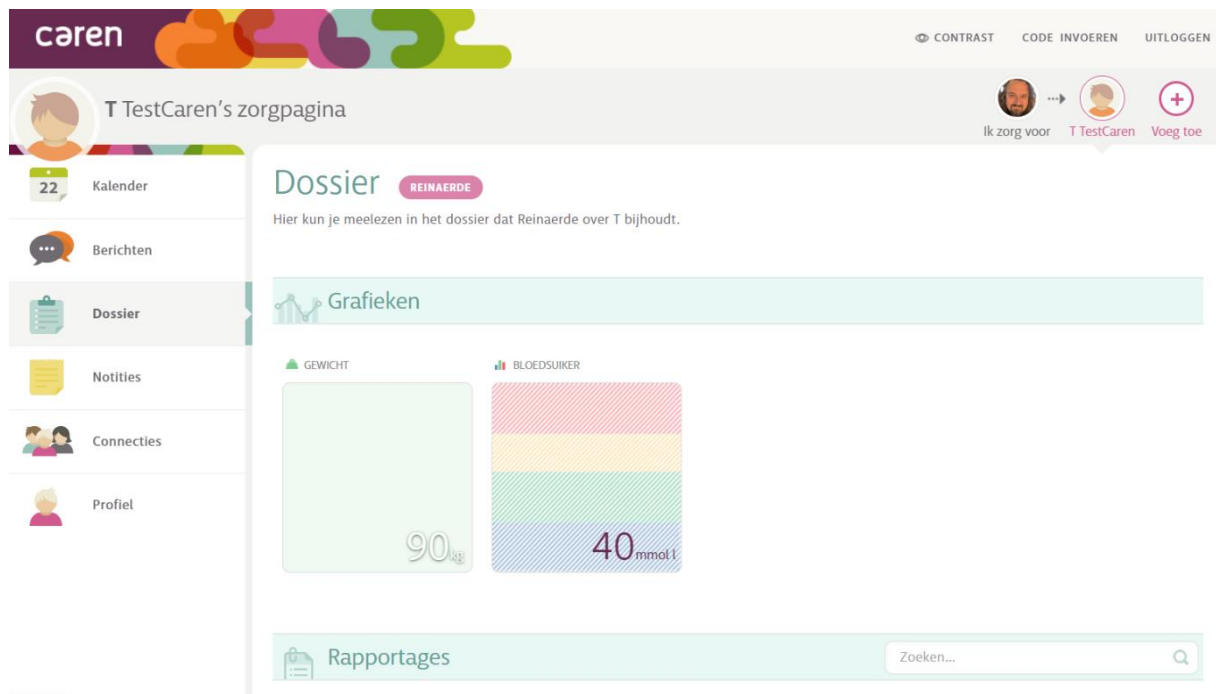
caren

CONTRAST CODE INVOEREN UITLOGGEN

T TestCaren's zorgpagina

Ik zorg voor T TestCaren Voeg toe

22 Kalender

Berichten

Dossier

Notities

Connecties

Profiel

Dossier REINAERDE

Hier kun je meelezen in het dossier dat Reinaerde over T bijhoudt.

Grafieken

GEWICHT

90kg

BLOEDSUIKER

40mmol l

Rapportages

Zoeken...